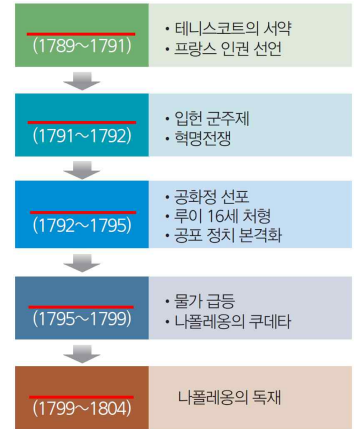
(1789～1791)

• 테니스코트의 서약
• 프랑스 인권 선언

(1791～1792)

• 입헌 군주제
• 혁명전쟁

(1792～1795)

• 공화정 선포
• 루이 16세 처형
• 공포 정치 본격화

(1795～1799)

• 물가 급등
• 나폴레옹의 쿠데타

(1799～1804)

나폴레옹의 독재